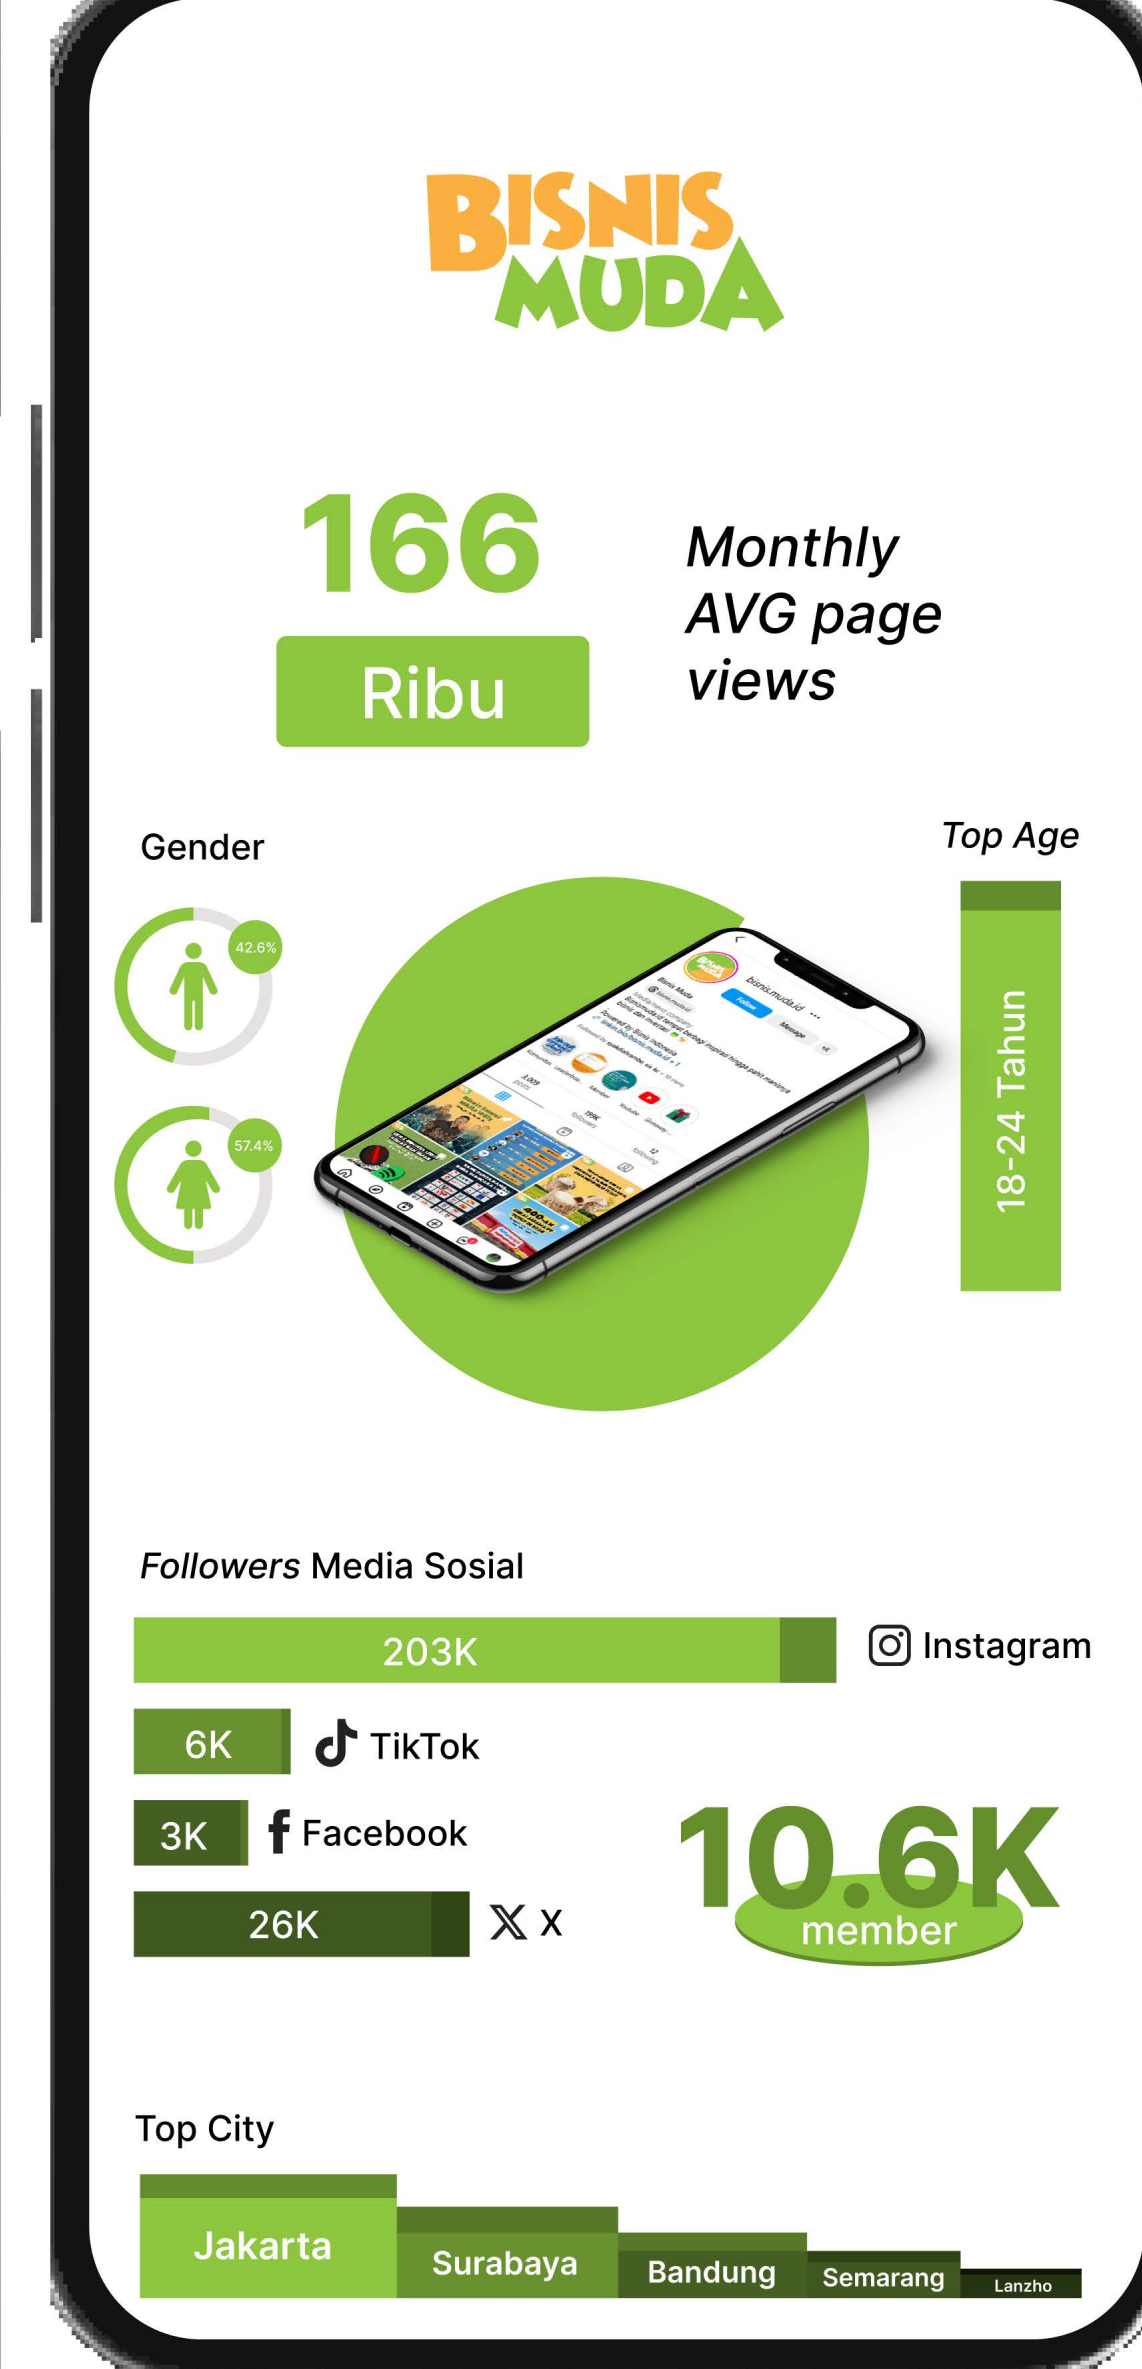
BISNIS MUDA

166
Ribu

Monthly AVG page views

Gender

42.6%

57.4%

Top Age

18-24 Tahun

Followers Media Sosial

203K Instagram

6K TikTok

3K Facebook

26K X

10.6K
member

Top City

Jakarta
Surabaya
Bandung
Semarang
Lanzho